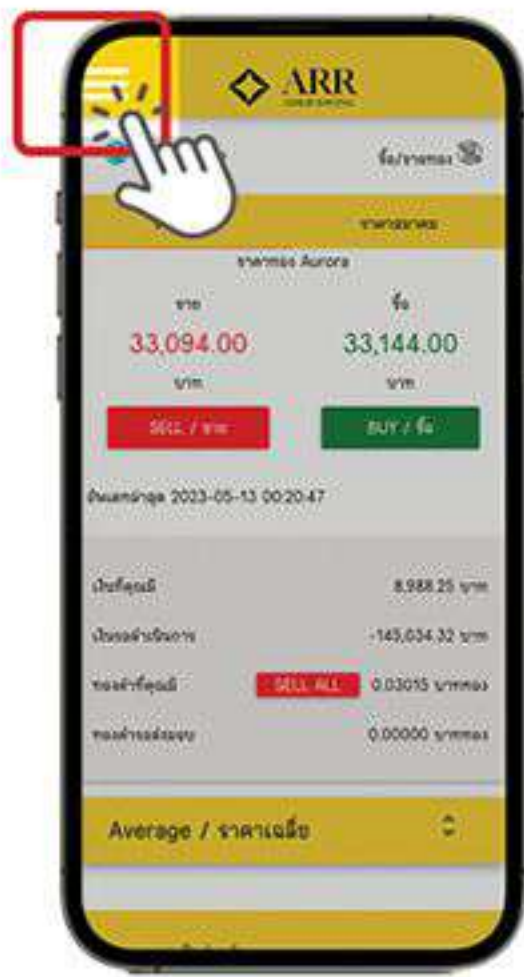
ARR

ซื้อ/ขายทอง

ราคาทองคำ

ราคาทอง Aurora

ขาย
33,094.00
บาท

ซื้อ
33,144.00
บาท

SELL / ขาย

BUY / ซื้อ

อัพเดทล่าสุด 2023-05-13 00:20:47

เงินที่คุณมี 8,988.25 บาท

เงินรอดำเนินการ -145,034.32 บาท

ทองคำที่คุณมี SELL ALL 0.03015 บาททอง

ทองคำรอส่งมอบ 0.00000 บาททอง

Average / ราคาเฉลี่ย